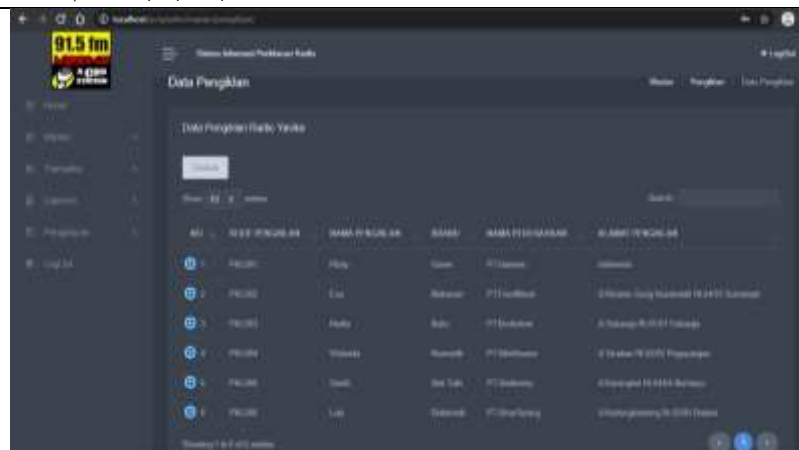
91.5 fm

Sistem Informasi Periklanan Radio

Log Out

Data Pengiklan

Master Pengiklan Data Pengiklan

Home

Master

Transaksi

Laporan

Pengaturan

Log Out

Data Pengiklan Radio Yasika

Tambah

Show 10 entries

Search:

| NO | KODE PENGIKLAN | NAMA PENGIKLAN | BRAND | NAMA PERUSAHAAN | ALAMAT PENGIKLAN |
|---|---|---|---|---|---|
| 1 | PKL001 | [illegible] | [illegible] | PT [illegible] | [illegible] |
| 2 | PKL002 | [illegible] | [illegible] | PT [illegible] | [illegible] |
| 3 | PKL003 | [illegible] | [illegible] | PT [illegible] | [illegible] |
| 4 | PKL004 | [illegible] | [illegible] | PT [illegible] | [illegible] |
| 5 | PKL005 | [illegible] | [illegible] | PT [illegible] | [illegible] |
| 6 | PKL006 | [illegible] | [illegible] | PT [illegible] | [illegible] |

Showing 1 to 6 of 6 entries

1